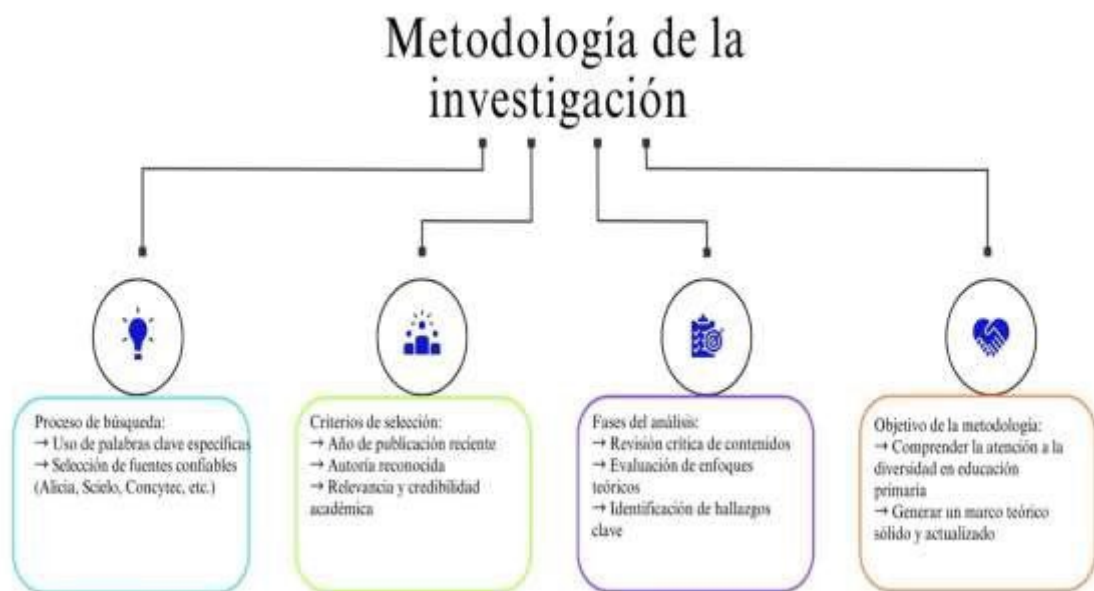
Metodología de la investigación

Proceso de búsqueda:
→ Uso de palabras clave específicas
→ Selección de fuentes confiables (Alicia, Scielo, Concytec, etc.)

Criterios de selección:
→ Año de publicación reciente
→ Autoría reconocida
→ Relevancia y credibilidad académica

Fases del análisis:
→ Revisión crítica de contenidos
→ Evaluación de enfoques teóricos
→ Identificación de hallazgos clave

Objetivo de la metodología:
→ Comprender la atención a la diversidad en educación primaria
→ Generar un marco teórico sólido y actualizado